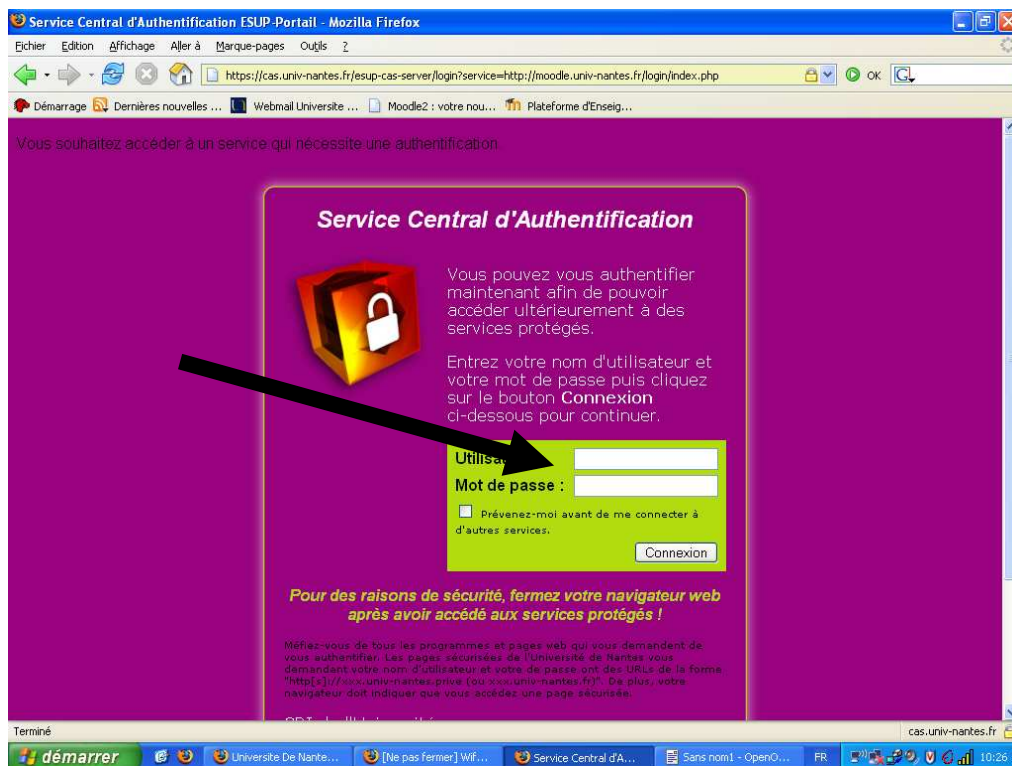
Service Central d'Authentification ESUP-Portail - Mozilla Firefox

Fichier Edition Affichage Aller à Marque-pages Outils ?

https://cas.univ-nantes.fr/esup-cas-server/login?service=http://moodle.univ-nantes.fr/login/index.php

OK

Démarrage Dernières nouvelles ... Webmail Universite ... Moodle2 : votre nou... Plateforme d'Enseig...

Vous souhaitez accéder à un service qui nécessite une authentification.

Service Central d'Authentification

Vous pouvez vous authentifier maintenant afin de pouvoir accéder ultérieurement à des services protégés.

Entrez votre nom d'utilisateur et votre mot de passe puis cliquez sur le bouton Connexion ci-dessous pour continuer.

Utilisa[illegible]

Mot de passe :

Prévenez-moi avant de me connecter à d'autres services.

Connexion

Pour des raisons de sécurité, fermez votre navigateur web après avoir accédé aux services protégés !

Méfiez-vous de tous les programmes et pages web qui vous demandent de vous authentifier. Les pages sécurisées de l'Université de Nantes vous demandant votre nom d'utilisateur et votre de passe ont des URLs de la forme "http[s]://xxx.univ-nantes.prive (ou xxx.univ-nantes.fr)". De plus, votre navigateur doit indiquer que vous accédez une page sécurisée.

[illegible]

Terminé

cas.univ-nantes.fr

démarrer

Universite De Nante...

[Ne pas fermer] Wif...

Service Central d'A...

Sans nom1 - OpenO...

FR

10:26